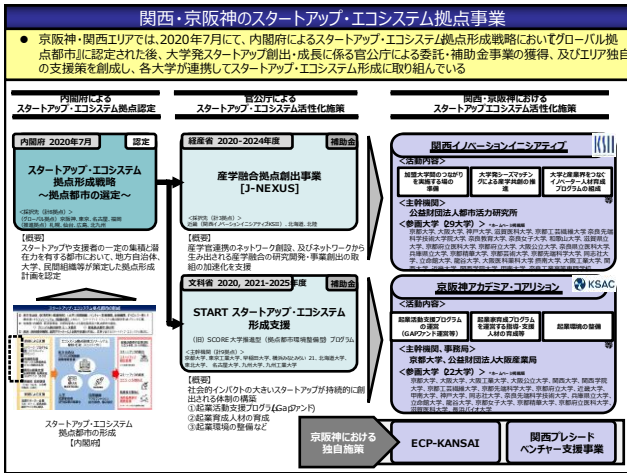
関西・京阪神のスタートアップ・エコシステム拠点事業

● 京阪神・関西エリアでは、2020年7月に、内閣府によるスタートアップ・エコシステム拠点形成戦略においてグローバル拠点都市に認定された後、大学発スタートアップ創出・成長に係る官公庁による委託・補助金事業の獲得、及びエリア独自の支援策を創成し、各大学が連携してスタートアップ・エコシステム形成に取り組んでいる

内閣府による
スタートアップ・エコシステム拠点認定

内閣府 2020年7月 認定

スタートアップ・エコシステム
拠点形成戦略
〜拠点都市の選定〜

<採択先（計4拠点）>
(グローバル拠点) 東京圏、愛知・名古屋、浜松、京阪神、福岡

【概要】
スタートアップ支援者の一定の集積と潜在力を有する都市において、地方自治体、大学、民間組織等が策定した拠点形成計画を認定

スタートアップ・エコシステム
拠点都市の形成
【内閣府】

官公庁による
スタートアップ・エコシステム活性化施策

経産省 2020-2024年度 補助金

産学融合拠点創出事業
[J-NEXUS]

<採択先（計3拠点）>
近畿（関西イノベーションイニシアティブ(KSII)）、北海道、北陸

【概要】
産学官連携のネットワーク創設、及びネットワークから生み出される産学融合の研究開発・事業創出の取組の加速化を支援

文科省 2020、2021-2025年度 補助金

START スタートアップ・エコシステム
形成支援

（旧）SCORE 大学推進型（拠点都市環境整備型）プログラム

<主幹機関（計9拠点）>
京都大学、東京大学、早稲田大学、横浜市立大学、名古屋大学、九州大学、東北大学、北海道大学

【概要】
社会的インパクトの大きいスタートアップが持続的に創出される体制の構築
①起業活動支援プログラム(Gapファンド)
②起業家育成人材の育成
③起業環境の整備など

関西・京阪神における
スタートアップ・エコシステム活性化施策

関西イノベーションイニシアティブ KSII

<活動内容>
加盟大学間のつながりを再構築する事業
大学発シーズマッチングによる産学共創の推進
大学と産業界をつなぐイノベーター人材育成プログラムの組成

<主幹機関>
公益財団法人都市活力研究所

<参画大学（9大学）> ※一部、順不同
京都大学、大阪大学、神戸大学、滋賀医科大学、京都工芸繊維大学、奈良先端科学技術大学院大学、奈良教育大学、奈良女子大学、和歌山大学、滋賀県立大学、京都府立大学、京都府立医科大学、大阪公立大学、兵庫県立大学、京都産業大学、同志社大学、立命館大学、関西大学、関西学院大学、近畿大学、甲南大学

京阪神アカデミア・コアリション KSAC

<活動内容>
起業活動支援プログラムの運営（GAPファンド運営等）
起業家育成プログラムを運営する指導・支援人材の育成等
起業環境の整備

<主幹機関、事務局>
京都大学、公益財団法人大阪産業局

<参画大学（22大学）> ※一部、順不同
京都大学、大阪大学、大阪工業大学、大阪公立大学、関西大学、関西学院大学、京都工芸繊維大学、京都先端科学大学、京都府立大学、近畿大学、甲南大学、神戸大学、同志社大学、奈良先端科学技術大学院大学、兵庫県立大学、立命館大学、滋賀医科大学、滋賀県立大学、和歌山大学、京都産業大学、滋賀大学、奈良女子大学

京阪神における
独自施策

ECP-KANSAI

関西プレシード
ベンチャー支援事業